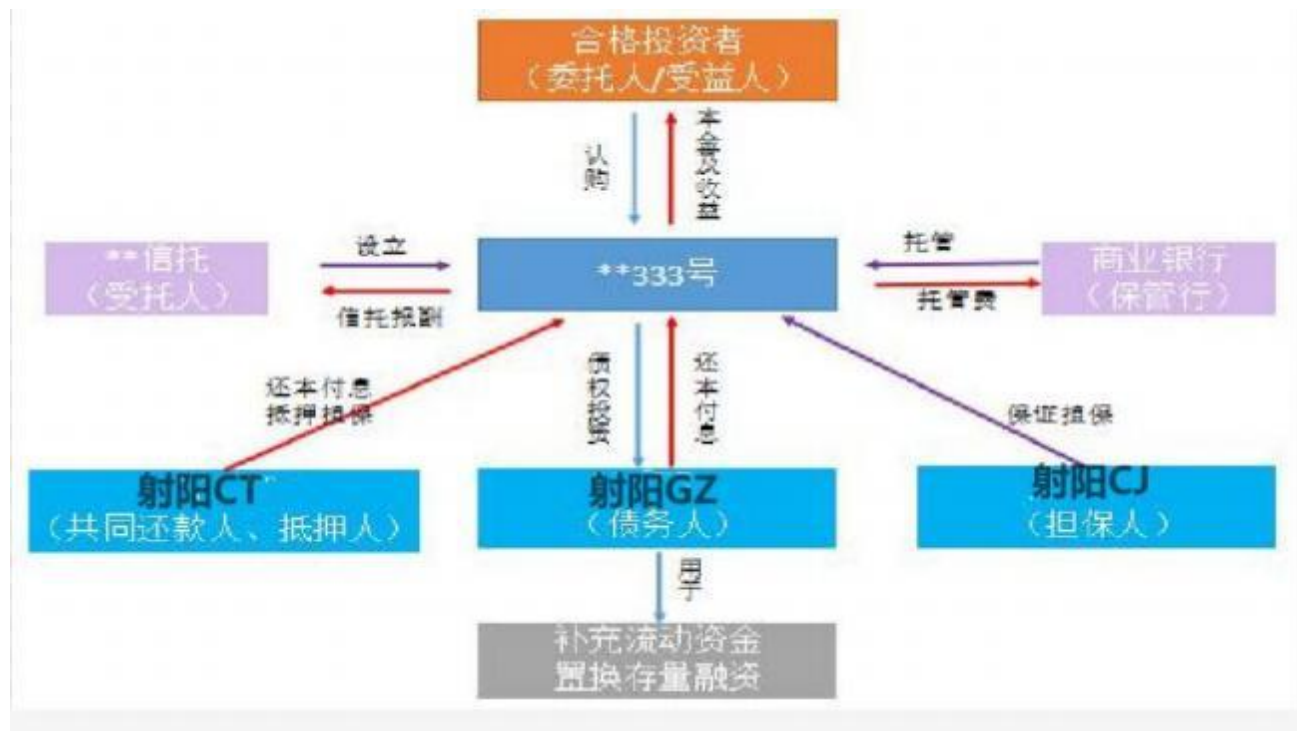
合格投资者
（委托人/受益人）

认购

本金及收益

**信托
（受托人）

设立

信托报酬

**333号

托管

托管费

商业银行
（保管行）

还本付息
抵押担保

债权投资

还本付息

保证担保

射阳CT
（共同还款人、抵押人）

射阳GZ
（债务人）

射阳CJ
（担保人）

用于

补充流动资金
置换存量融资